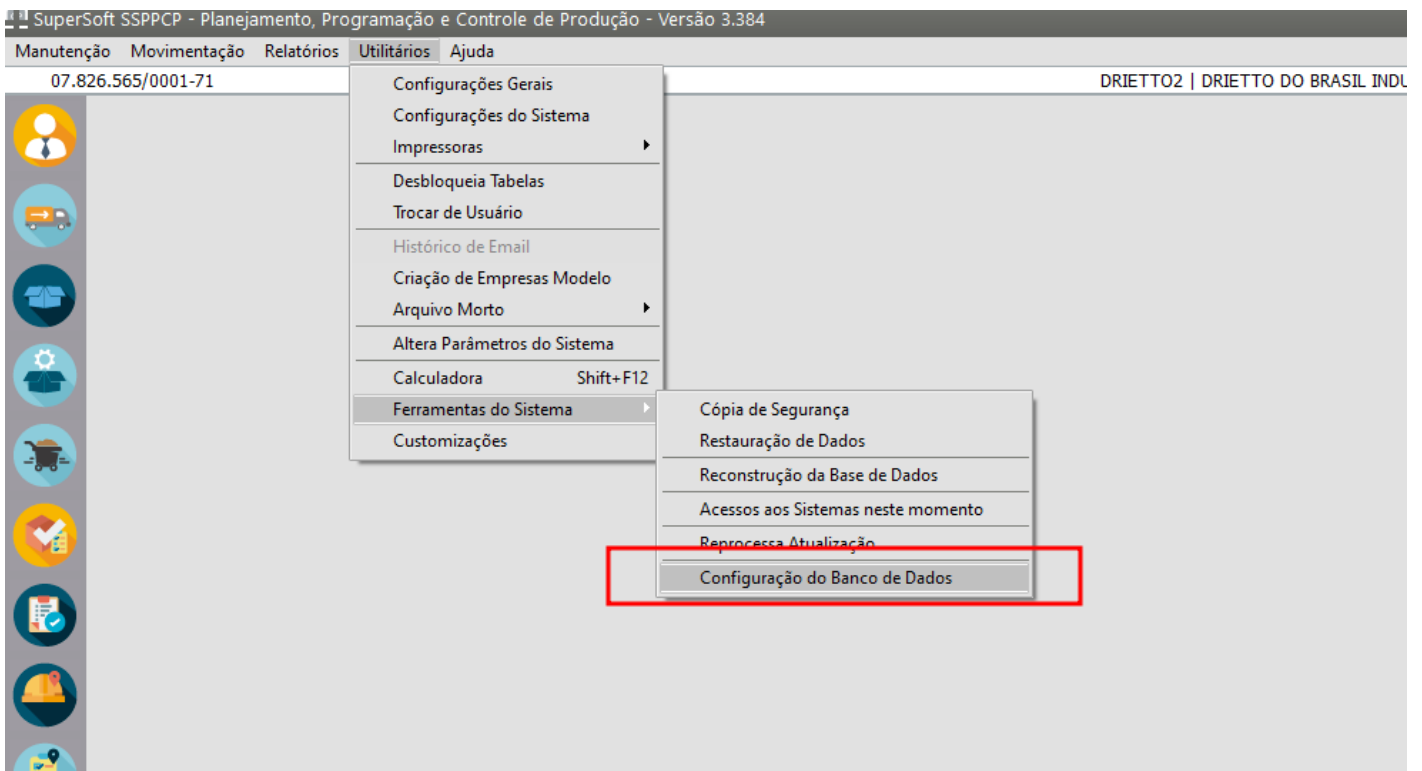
SuperSoft SSPPCP - Planejamento, Programação e Controle de Produção - Versão 3.384

Manutenção Movimentação Relatórios Utilitários Ajuda

07.826.565/0001-71

DRIETTO2 | DRIETTO DO BRASIL INDU

Configurações Gerais
Configurações do Sistema
Impressoras
Desbloqueia Tabelas
Trocar de Usuário
Histórico de Email
Criação de Empresas Modelo
Arquivo Morto
Altera Parâmetros do Sistema
Calculadora Shift+F12
Ferramentas do Sistema
Customizações

Cópia de Segurança
Restauração de Dados
Reconstrução da Base de Dados
Acessos aos Sistemas neste momento
Reprocessa Atualização
Configuração do Banco de Dados